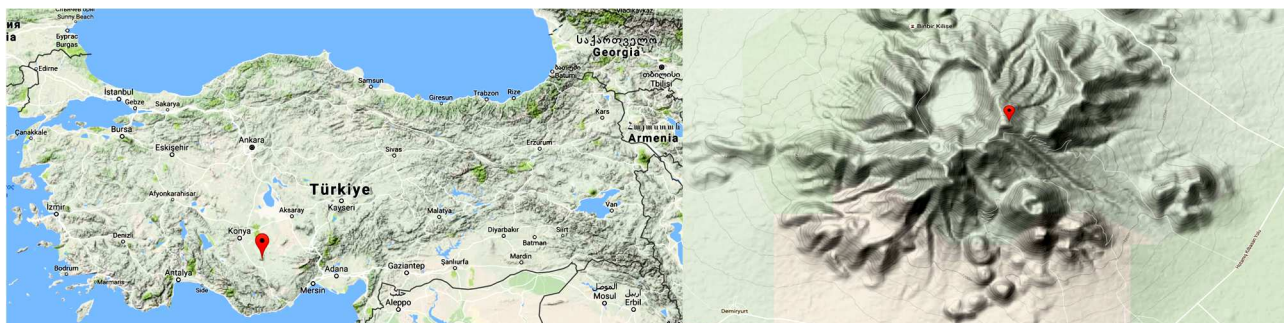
Sunny Beach
Бургас
Burgas
Edirne
İstanbul
Gebze
Sakarya
Samsun
Giresun
Trabzon
Rize
საქართველო
Georgia
Batumi
თბილისი
Tbilisi
Çanakkale
Bursa
Eskişehir
Ankara
Sivas
Erzurum
Kars
Armenia
Türkiye
Afyonkarahisar
Aksaray
Kayseri
Malatya
Van
İzmir
Denizli
Konya
Diyarbakır
Batman
Siirt
Bodrum
Antalya
Marmaris
Side
Adana
Mersin
Gaziantep
Şanlıurfa
Mardin
Aleppo
Mosul
Erbil
Binbir Kilise
Demiryurt